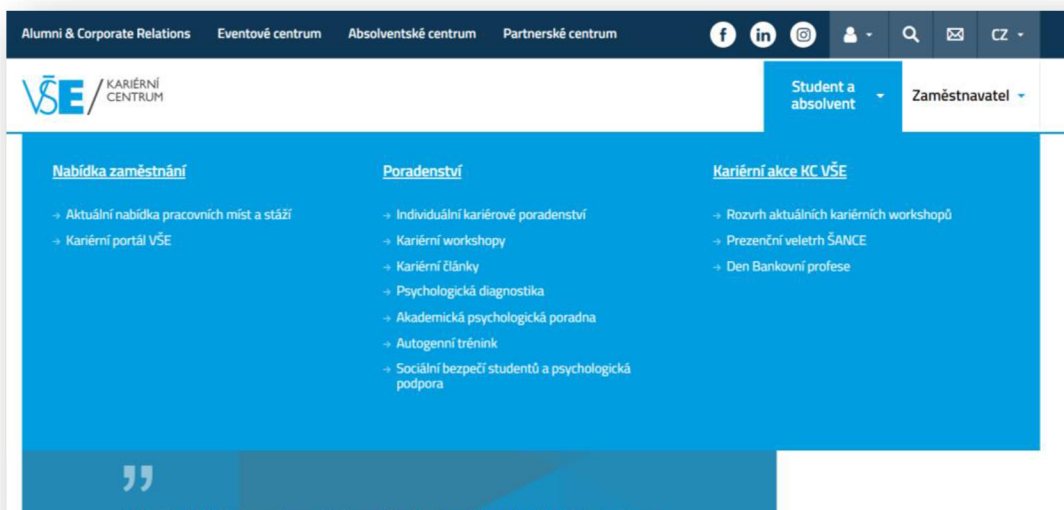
Alumni & Corporate Relations Eventové centrum Absolventské centrum Partnerské centrum

CZ

VŠE / KARIÉRNÍ CENTRUM

Student a absolvent

Zaměstnavatel

Nabídka zaměstnání

→ Aktuální nabídka pracovních míst a stáží
→ Kariérní portál VŠE

Poradenství

→ Individuální kariérové poradenství
→ Kariérní workshopy
→ Kariérní články
→ Psychologická diagnostika
→ Akademická psychologická poradna
→ Autogenní trénink
→ Sociální bezpečí studentů a psychologická podpora

Kariérní akce KC VŠE

→ Rozvrh aktuálních kariérních workshopů
→ Prezenční veletrh ŠANCE
→ Den Bankovní profese